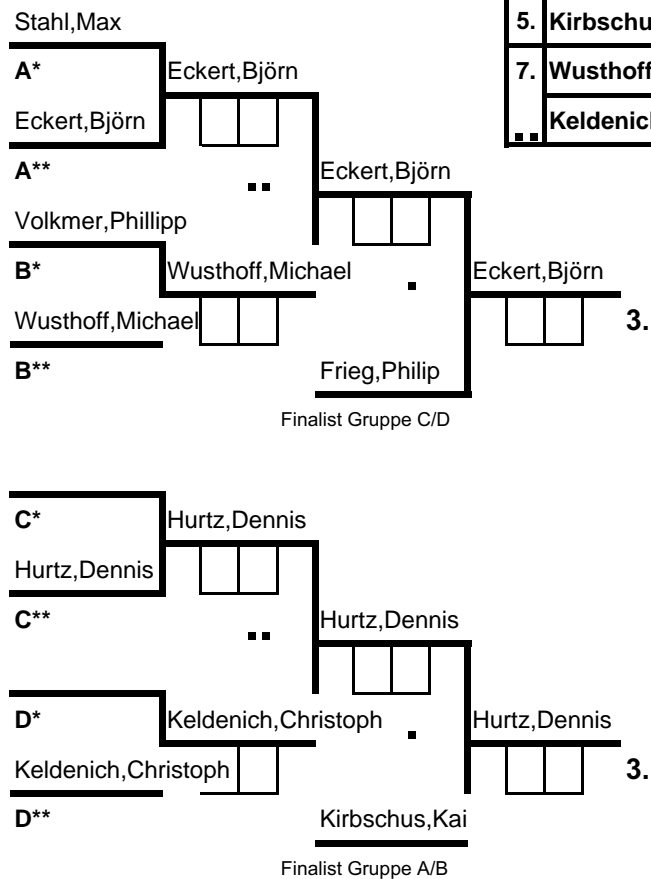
Stahl,Max

A*

Eckert,Björn

Eckert,Björn

A**

Volkmer,Phillipp

B*

Wusthoff,Michael

Wusthoff,Michael

B**

Eckert,Björn

Frieg,Philip

Eckert,Björn

3.

Finalist Gruppe C/D

| 5. | Kirbschu |
|---|---|
| 7. | Wusthoff |
| .. | Keldenicl |

C*

Hurtz,Dennis

Hurtz,Dennis

C**

D*

Keldenich,Christoph

Keldenich,Christoph

D**

Hurtz,Dennis

Kirbschus,Kai

Hurtz,Dennis

3.

Finalist Gruppe A/B